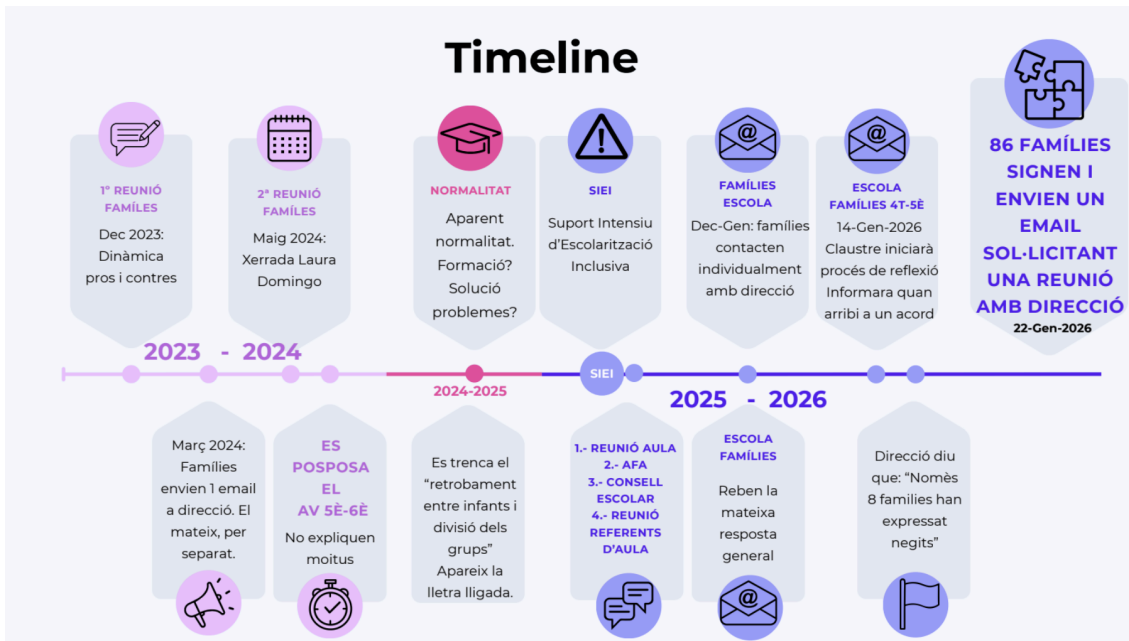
Timeline

1ª REUNIÓ FAMÍLES
Dec 2023: Dinàmica pros i contres

2ª REUNIÓ FAMÍLES
Maig 2024: Xerrada Laura Domingo

NORMALITAT
Aparent normalitat. Formació? Solució problemes?

SIEI
Suport Intensiu d'Escolarització Inclusiva

FAMÍLIES ESCOLA
Dec-Gen: famílies contacten individualment amb direcció

ESCOLA FAMÍLIES 4T-5È
14-Gen-2026
Claustre iniciarà procés de reflexió
Informara quan arribi a un acord

86 FAMÍLIES SIGNEN I ENVIEN UN EMAIL SOL·LICITANT UNA REUNIÓ AMB DIRECCIÓ
22-Gen-2026

2023 - 2024

2024-2025

SIEI

2025 - 2026

Març 2024: Famílies envien 1 email a direcció. El mateix, per separat.

ES POSPOSA EL AV 5È-6È
No expliquen moitus

Es trenca el "retrobament entre infants i divisió dels grups"
Apareix la lletra lligada.

1.- REUNIÓ AULA
2.- AFA
3.- CONSELL ESCOLAR
4.- REUNIÓ REFERENTS D'AULA

ESCOLA FAMÍLIES
Reben la mateixa resposta general

Direcció diu que: "Només 8 families han expressat negits"